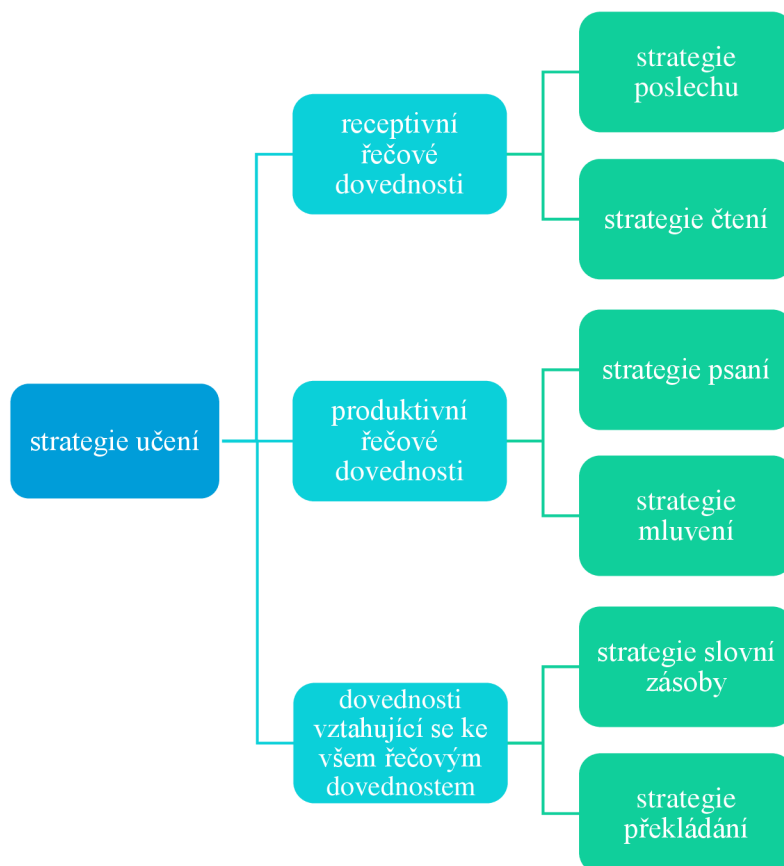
strategie učení

receptivní řečové dovednosti

strategie poslechu

strategie čtení

produktivní řečové dovednosti

strategie psaní

strategie mluvení

dovednosti vztahující se ke všem řečovým dovednostem

strategie slovní zásoby

strategie překládání